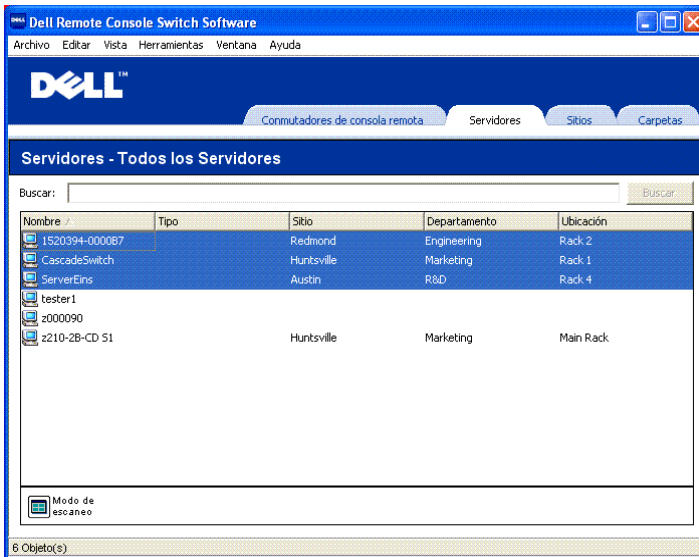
Dell Remote Console Switch Software

Archivo Editar Vista Herramientas Ventana Ayuda

DELL™

Conmutadores de consola remota | Servidores | Sitios | Carpetas

Servidores - Todos los Servidores

Buscar: Buscar

| Nombre | Tipo | Sitio | Departamento | Ubicación |
|---|---|---|---|---|
| 1520394-0000B7 | | Redmond | Engineering | Rack 2 |
| CascadeSwitch | | Huntsville | Marketing | Rack 1 |
| ServerEins | | Austin | R&D | Rack 4 |
| tester1 | | | | |
| z000090 | | | | |
| z210-2B-CD S1 | | Huntsville | Marketing | Main Rack |

Modo de escaneo

6 Objeto(s)